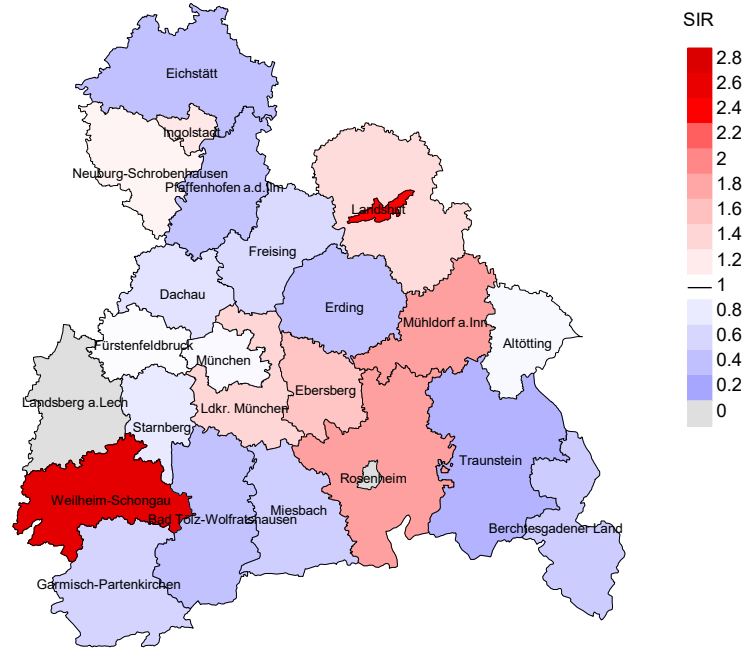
SIR
2.8
2.6
2.4
2.2
2
1.8
1.6
1.4
1.2
1
0.8
0.6
0.4
0.2
0

Eichstätt
Ingolstadt
Neuburg-Schrobenhausen
Pfaffenhofen a.d.Ilm
Landshut
Freising
Dachau
Erding
Mühldorf a.Inn
Altötting
Fürstenfeldbruck
München
Landsberg a.Lech
Ebersberg
Ldkr. München
Starnberg
Rosenheim
Traunstein
Weilheim-Schongau
Bad Tölz-Wolfratshausen
Miesbach
Berchtesgadener Land
Garmisch-Partenkirchen